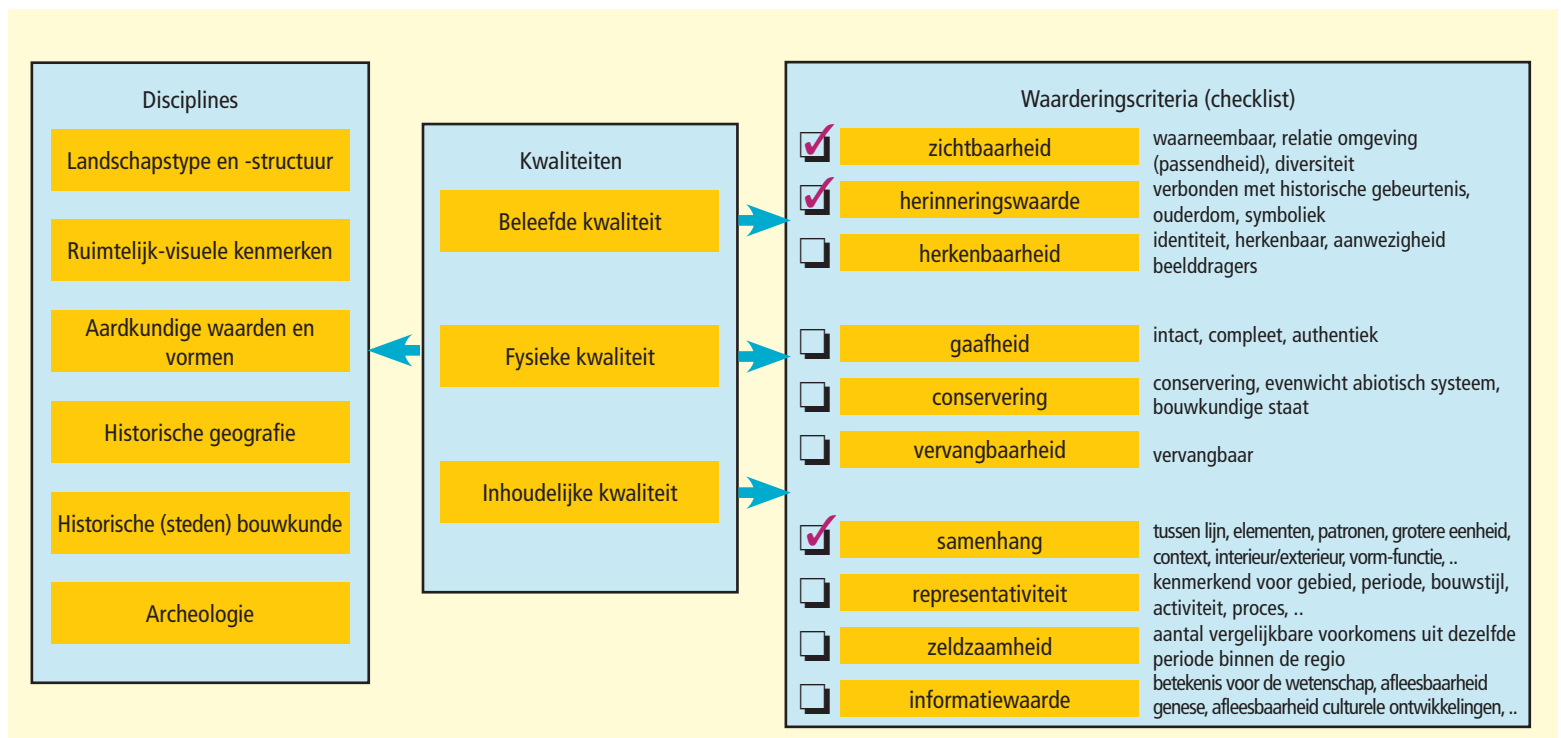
Disciplines

Landschapstype en -structuur

Ruimtelijk-visuele kenmerken

Aardkundige waarden en vormen

Historische geografie

Historische (steden) bouwkunde

Archeologie

Kwaliteiten

Beleefde kwaliteit

Fysieke kwaliteit

Inhoudelijke kwaliteit

Waarderingscriteria (checklist)

zichtbaarheid — waarneembaar, relatie omgeving (passendheid), diversiteit

herinneringswaarde — verbonden met historische gebeurtenis, ouderdom, symboliek

herkenbaarheid — identiteit, herkenbaar, aanwezigheid beelddragers

gaafheid — intact, compleet, authentiek

conservering — conservering, evenwicht abiotisch systeem, bouwkundige staat

vervangbaarheid — vervangbaar

samenhang — tussen lijn, elementen, patronen, grotere eenheid, context, interieur/exterieur, vorm-functie, ..

representativiteit — kenmerkend voor gebied, periode, bouwstijl, activiteit, proces, ..

zeldzaamheid — aantal vergelijkbare voorkomens uit dezelfde periode binnen de regio

informatiewaarde — betekenis voor de wetenschap, afleesbaarheid genese, afleesbaarheid culturele ontwikkelingen, ..